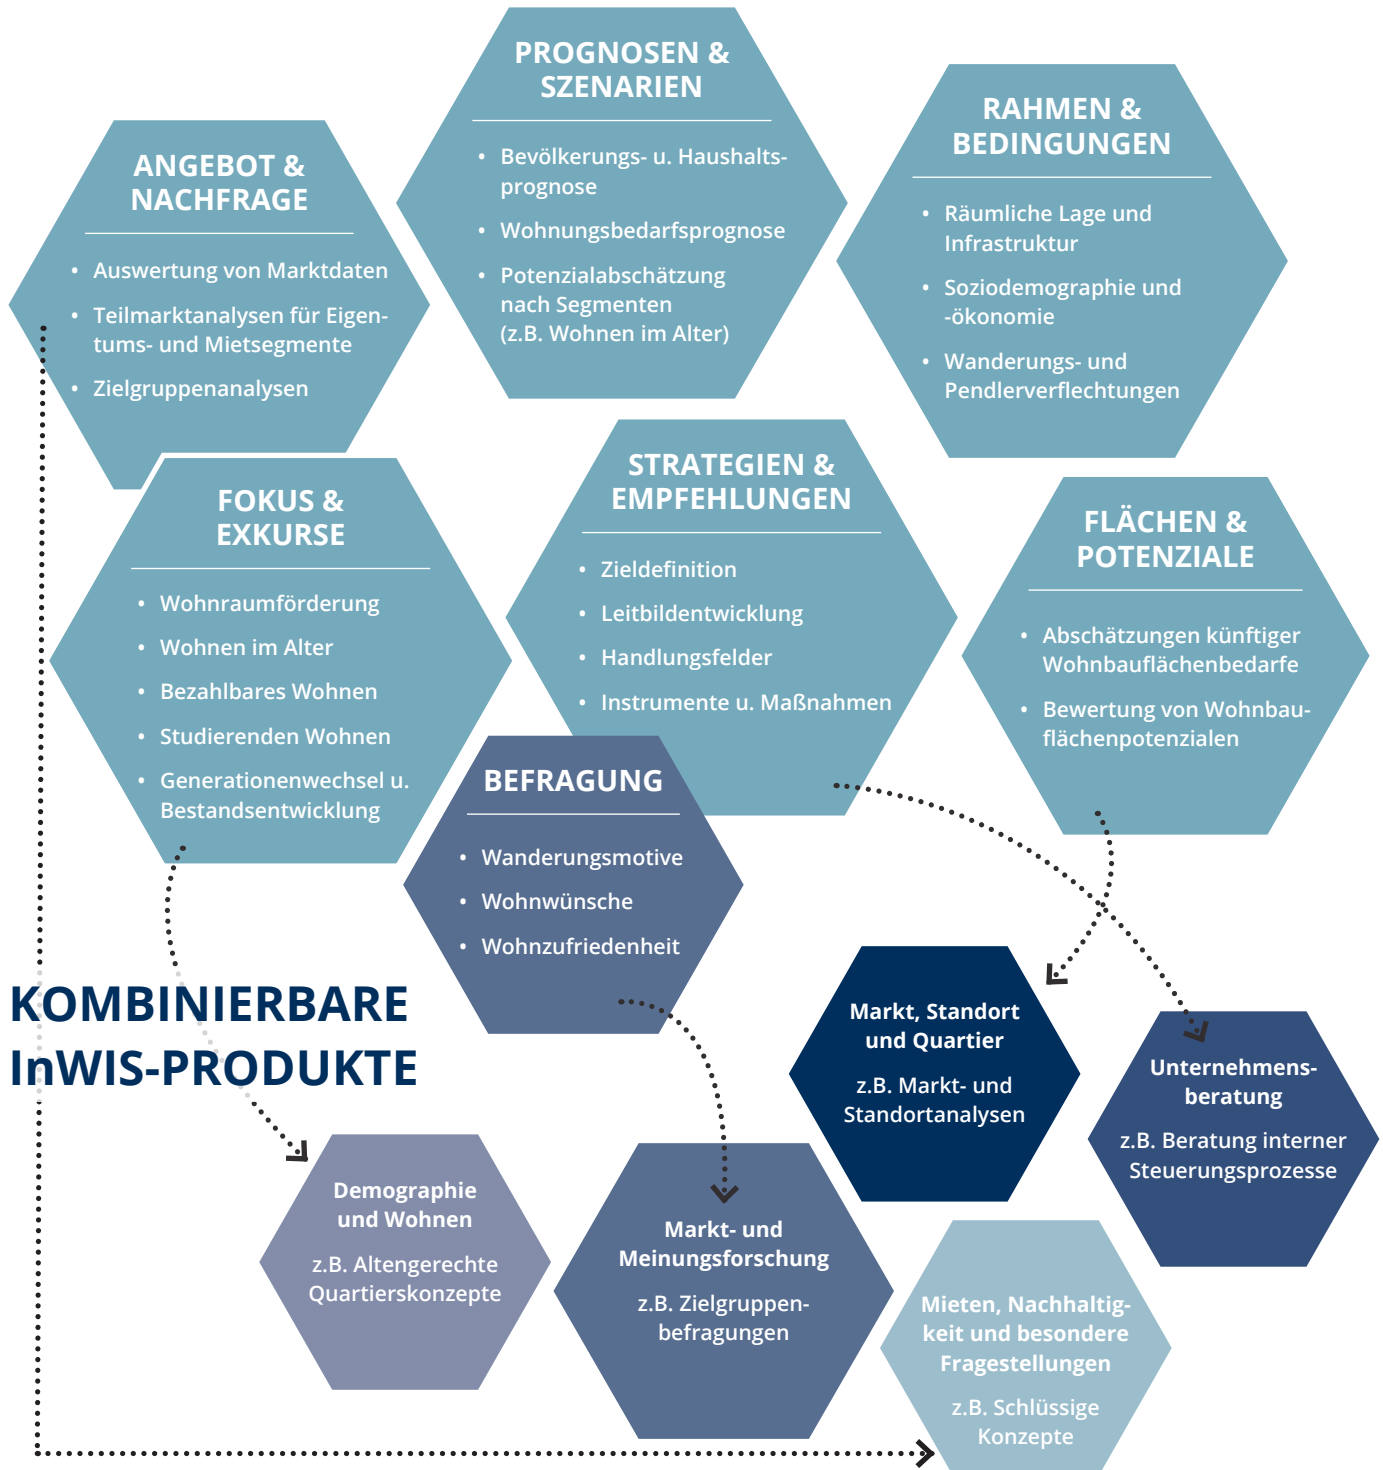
PROGNOSEN & SZENARIEN

- Bevölkerungs- u. Haushaltsprognose
- Wohnungsbedarfsprognose
- Potenzialabschätzung nach Segmenten (z.B. Wohnen im Alter)

ANGEBOT & NACHFRAGE

- Auswertung von Marktdaten
- Teilmarktanalysen für Eigentums- und Mietsegmente
- Zielgruppenanalysen

RAHMEN & BEDINGUNGEN

- Räumliche Lage und Infrastruktur
- Soziodemographie und -ökonomie
- Wanderungs- und Pendlerverflechtungen

FOKUS & EXKURSE

- Wohnraumförderung
- Wohnen im Alter
- Bezahlbares Wohnen
- Studierenden Wohnen
- Generationenwechsel u. Bestandsentwicklung

STRATEGIEN & EMPFEHLUNGEN

- Zieldefinition
- Leitbildentwicklung
- Handlungsfelder
- Instrumente u. Maßnahmen

FLÄCHEN & POTENZIALE

- Abschätzungen künftiger Wohnbauflächenbedarfe
- Bewertung von Wohnbauflächenpotenzialen

BEFRAGUNG

- Wanderungsmotive
- Wohnwünsche
- Wohnzufriedenheit

KOMBINIERBARE InWIS-PRODUKTE

Markt, Standort und Quartier
z.B. Markt- und Standortanalysen

Unternehmensberatung
z.B. Beratung interner Steuerungsprozesse

Demographie und Wohnen
z.B. Altengerechte Quartierskonzepte

Markt- und Meinungsforschung
z.B. Zielgruppenbefragungen

Mieten, Nachhaltigkeit und besondere Fragestellungen
z.B. Schlüssige Konzepte